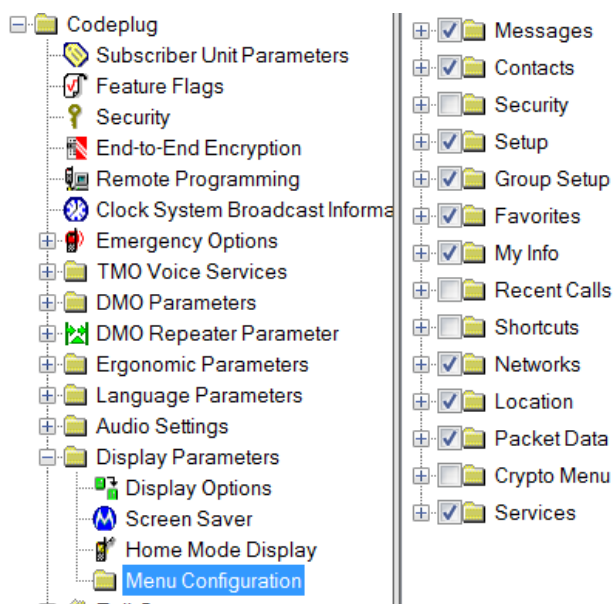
Codeplug
Subscriber Unit Parameters
Feature Flags
Security
End-to-End Encryption
Remote Programming
Clock System Broadcast Informa
Emergency Options
TMO Voice Services
DMO Parameters
DMO Repeater Parameter
Ergonomic Parameters
Language Parameters
Audio Settings
Display Parameters
Display Options
Screen Saver
Home Mode Display
Menu Configuration

Messages
Contacts
Security
Setup
Group Setup
Favorites
My Info
Recent Calls
Shortcuts
Networks
Location
Packet Data
Crypto Menu
Services